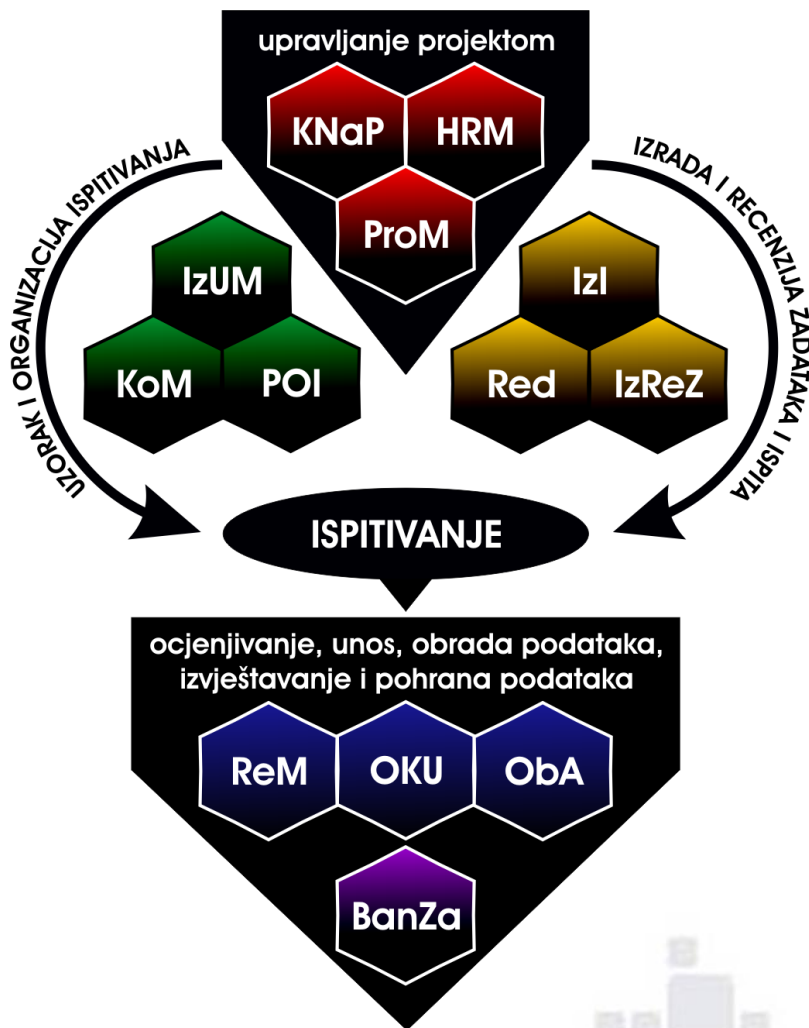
upravljanje projektom

KNaP

HRM

ProM

UZORAK I ORGANIZACIJA ISPITIVANJA

IzUM

KoM

POI

IZRADA I RECENZIJA ZADATAKA I ISPITA

IzI

Red

IzReZ

ISPITIVANJE

ocjenjivanje, unos, obrada podataka, izvještavanje i pohrana podataka

ReM

OKU

ObA

BanZa